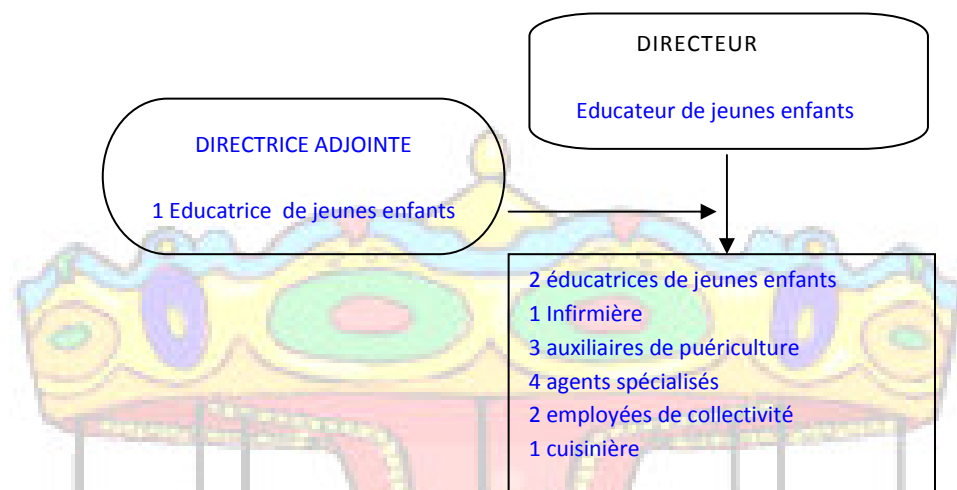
DIRECTEUR

Educateur de jeunes enfants

DIRECTRICE ADJOINTE

1 Educatrice de jeunes enfants

2 éducatrices de jeunes enfants
1 Infirmière
3 auxiliaires de puériculture
4 agents spécialisés
2 employées de collectivité
1 cuisinière